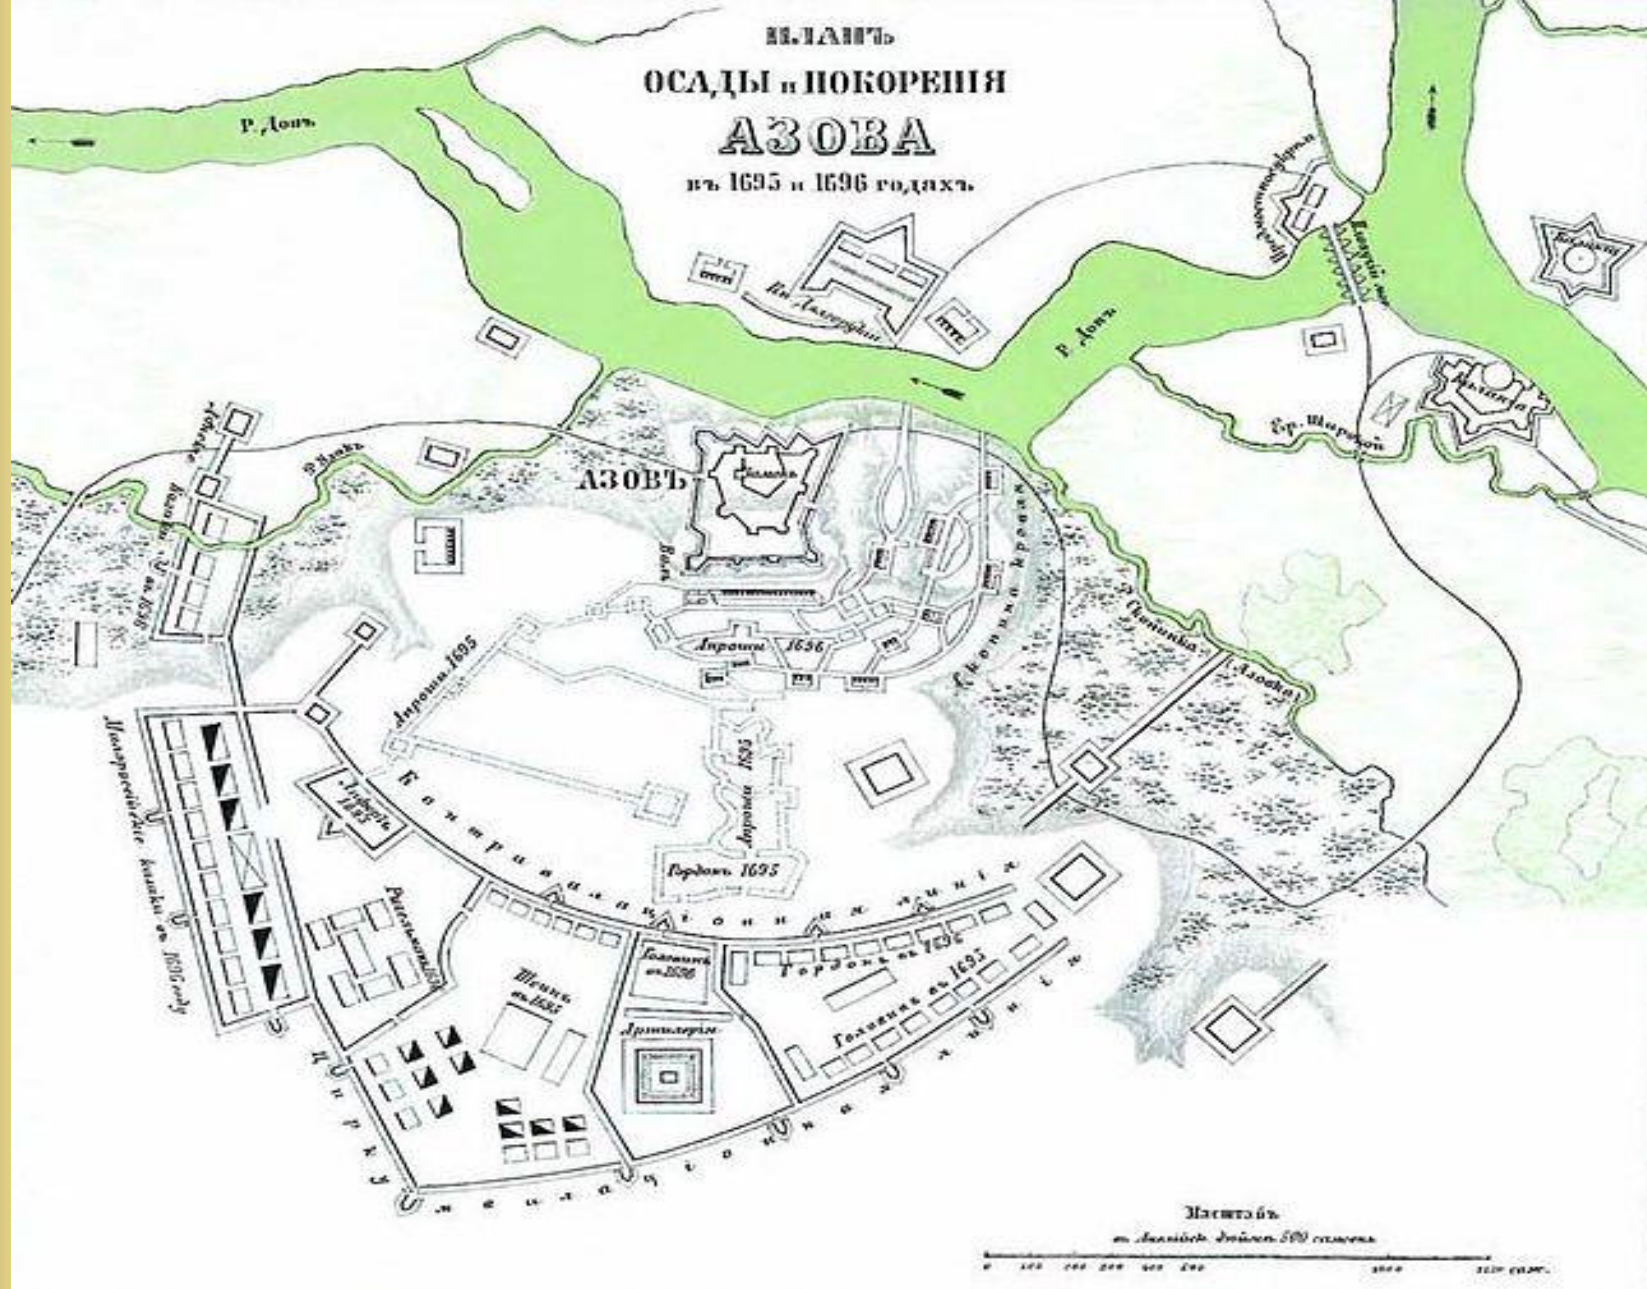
ПЛАНЪ
ОСАДЫ и ПОКОРЕНІЯ
АЗОВА
въ 1695 и 1696 годахъ

Р. Донъ

Р. Донъ

Р. Донъ

Р. Азовъ

Ер. Широкой

Каланча

Каланча

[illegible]

Новосергіевскій

Пл. Лагерный

АЗОВЪ

Замокъ

Валъ

Апроши 1695

Апроши 1696

Апроши 1695

Гордонъ 1695

Скопина кресть

Скопинка

Азовка

Контрвалаціонная линія

Циркумвалаціонная линія

Малороссійскіе казаки въ 1696 году

Лефортъ 1695

Репнинъ 1696

Шеинъ въ 1695

Головинъ въ 1696

Гордонъ въ 1696

Головинъ въ 1695

Артиллерія

Масштабъ
въ Англійскомъ дюймѣ 500 саженъ

0 100 200 300 400 500 1000 1500 саж.